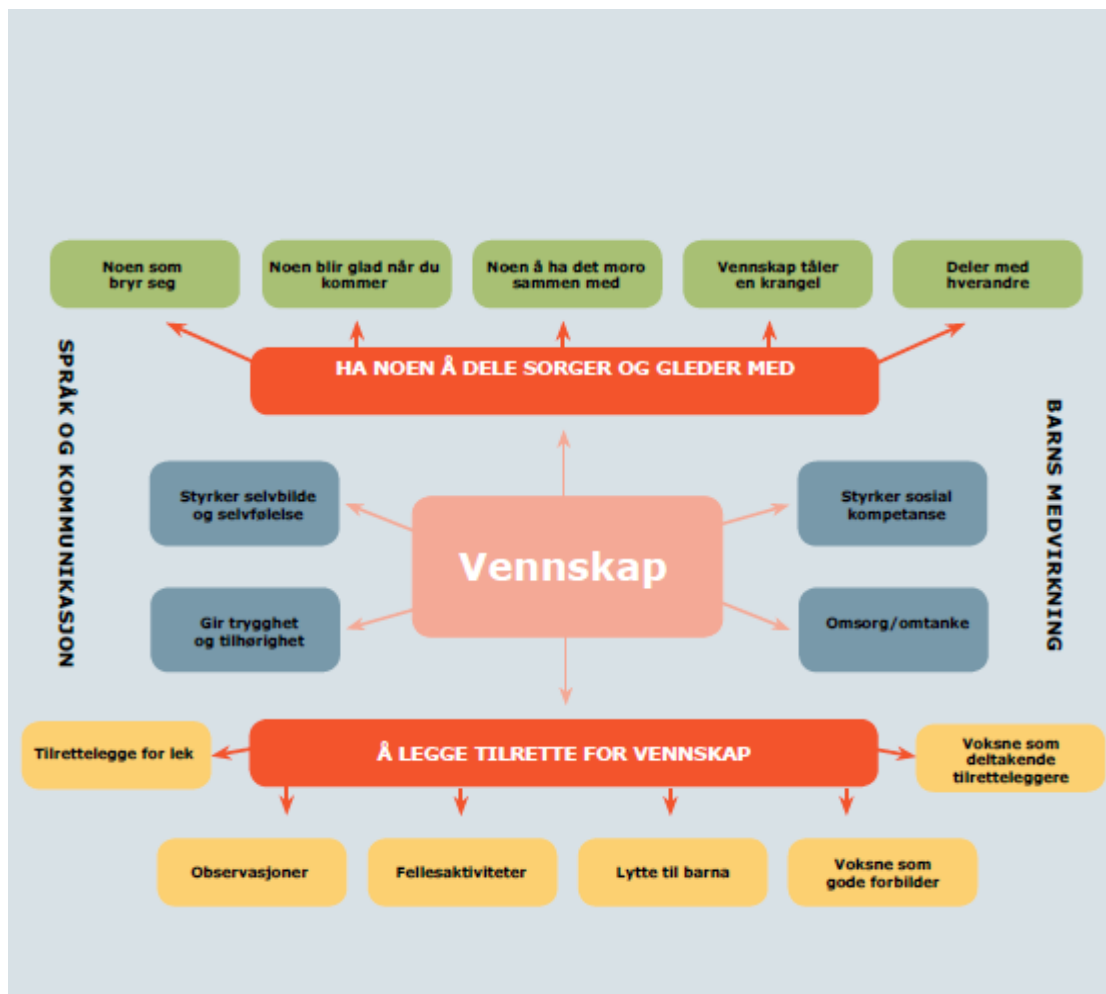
Noen som bryr seg

Noen blir glad når du kommer

Noen å ha det moro sammen med

Vennskap tåler en krangel

Deler med hverandre

SPRÅK OG KOMMUNIKASJON

HA NOEN Å DELE SORGER OG GLEDER MED

BARNS MEDVIRKNING

Styrker selvbilde og selvfølelse

Styrker sosial kompetanse

Vennskap

Gir trygghet og tilhørighet

Omsorg/omtanke

Tilrettelegge for lek

Å LEGGE TILRETTE FOR VENNSKAP

Voksne som deltakende tilretteleggere

Observasjoner

Fellesaktiviteter

Lytte til barna

Voksne som gode forbilder